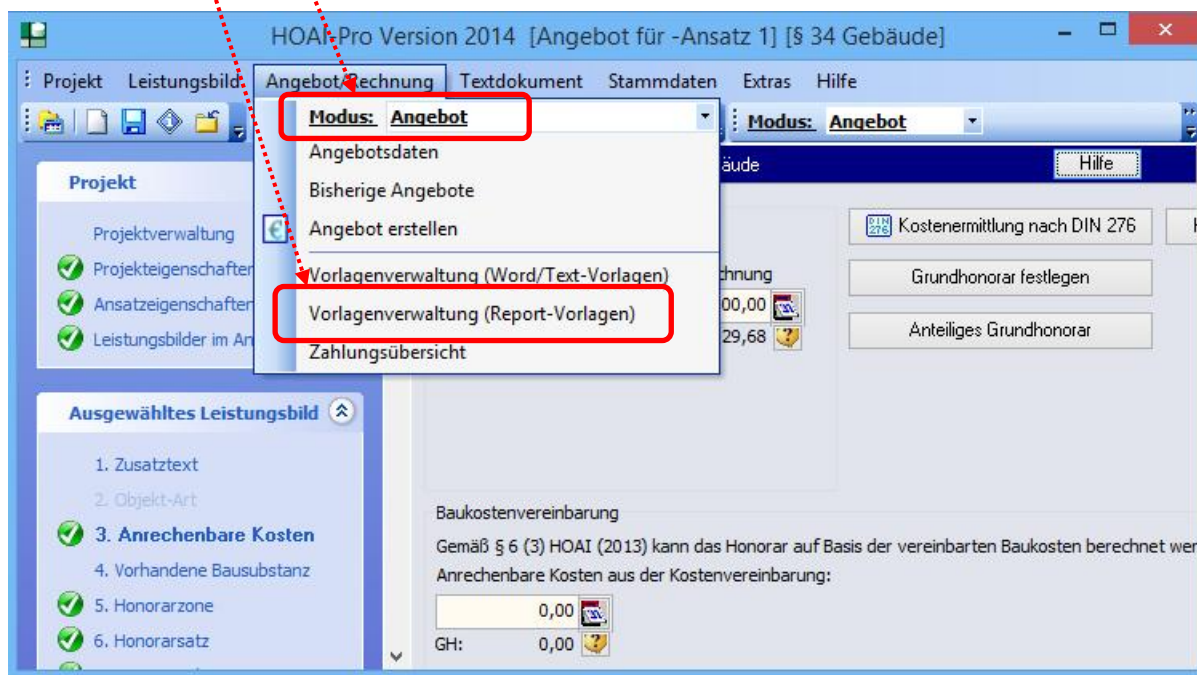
HOAI-Pro Version 2014 [Angebot für -Ansatz 1] [§ 34 Gebäude]

Projekt Leistungsbild Angebot/Rechnung Textdokument Stammdaten Extras Hilfe

Modus: Angebot

Modus: Angebot
Angebotsdaten
Bisherige Angebote
Angebot erstellen
Vorlagenverwaltung (Word/Text-Vorlagen)
Vorlagenverwaltung (Report-Vorlagen)
Zahlungsübersicht

äude

Hilfe

Projekt

Projektverwaltung
Projekteigenschaften
Ansatzeigenschaften
Leistungsbilder im An

Kostenermittlung nach DIN 276

chnung
00,00
29,68

Grundhonorar festlegen

Anteiliges Grundhonorar

Ausgewähltes Leistungsbild

1. Zusatztext
2. Objekt-Art
3. Anrechenbare Kosten
4. Vorhandene Bausubstanz
5. Honorarzone
6. Honorarsatz

Baukostenvereinbarung

Gemäß § 6 (3) HOAI (2013) kann das Honorar auf Basis der vereinbarten Baukosten berechnet wer

Anrechenbare Kosten aus der Kostenvereinbarung:

0,00

GH: 0,00